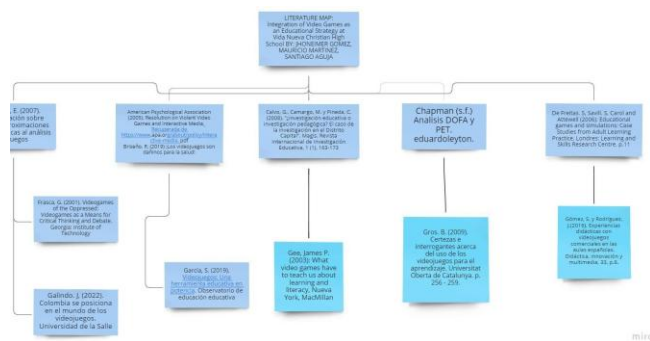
LITERATURE MAP: Integration of Video Games as an Educational Strategy at Vida Nueva Christian High School BY: JHONEIMER GOMEZ, MAURICIO MARTINEZ, SANTIAGO AGUJA

E. (2007). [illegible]ación sobre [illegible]oximaciones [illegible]icas al análisis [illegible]uegos

American Psychological Association (2005). Resolution on Violent Video Games and Interactive Media. Recuperado de https://www.apa.org/about/policy/interactive-media.pdf
Briseño, F. (2019) ¿Los videojuegos son dañinos para la salud?

Calvo, G., Camargo, W. y Pineda, C. (2008). "¿Investigación educativa o investigación pedagógica? El caso de la investigación en el Distrito Capital". Magis. Revista Internacional de Investigación Educativa, 1 (1), 163-173

Chapman (s.f.) Analisis DOFA y PET. eduardoleyton.

De Freitas, S. Savill, S. Carol and Attewell (2006). Educational games and simulations: Case Studies from Adult Learning Practice. Londres: Learning and Skills Research Centre. p.11

Frasca, G. (2001). Videogames of the Oppressed: Videogames as a Means for Critical Thinking and Debate. Georgia Institute of Technology.

Galindo, J. (2022). Colombia se posiciona en el mundo de los videojuegos. Universidad de la Salle

García, S. (2019). Videojuegos: Una herramienta educativa en potencia. Observatorio de educación educativa

Gee, James P. (2003): What video games have to teach us about learning and literacy. Nueva York, MacMillan

Gros, B. (2009). Certezas e interrogantes acerca del uso de los videojuegos para el aprendizaje. Universitat Oberta de Catalunya. p. 256 - 259.

Gómez, S. y Rodríguez, L(2015). Experiencias didácticas con videojuegos comerciales en las aulas españolas. Didáctica, innovación y multimedia, 32, p.6.

miro